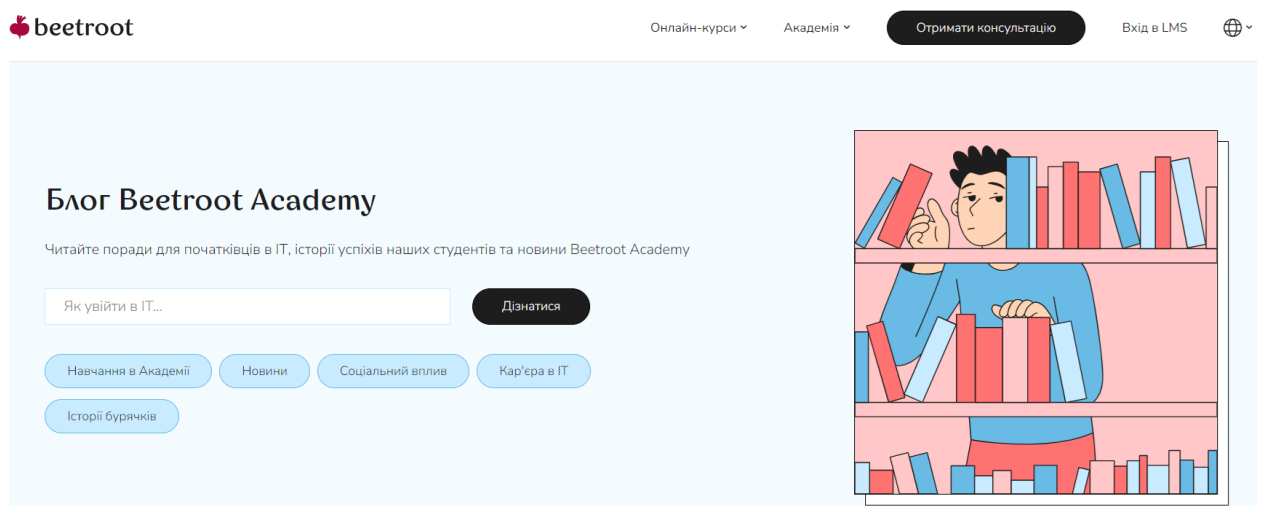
beetroot

Онлайн-курси
Академія
Отримати консультацію
Вхід в LMS

Блог Beetroot Academy

Читайте поради для початківців в IT, історії успіхів наших студентів та новини Beetroot Academy

Як увійти в IT...
Дізнатися

Навчання в Академії
Новини
Соціальний вплив
Кар'єра в IT
Історії бурячків